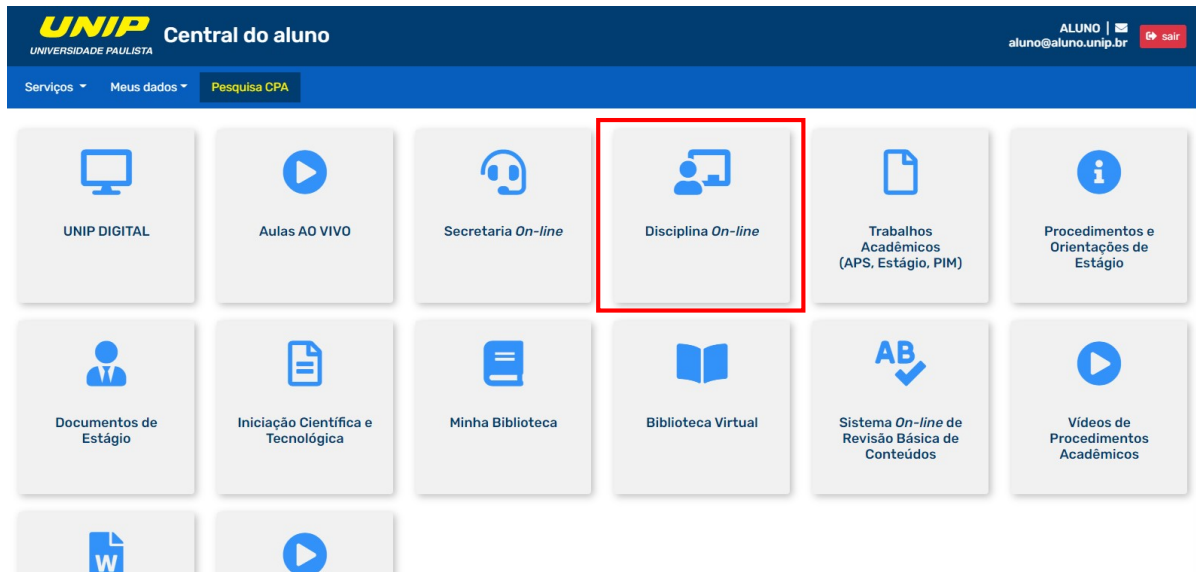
UNIP
UNIVERSIDADE PAULISTA

Central do aluno

ALUNO |
aluno@aluno.unip.br

sair

Serviços

Meus dados

Pesquisa CPA

UNIP DIGITAL

Aulas AO VIVO

Secretaria *On-line*

Disciplina *On-line*

Trabalhos Acadêmicos (APS, Estágio, PIM)

Procedimentos e Orientações de Estágio

Documentos de Estágio

Iniciação Científica e Tecnológica

Minha Biblioteca

Biblioteca Virtual

AB

Sistema *On-line* de Revisão Básica de Conteúdos

Vídeos de Procedimentos Acadêmicos

W